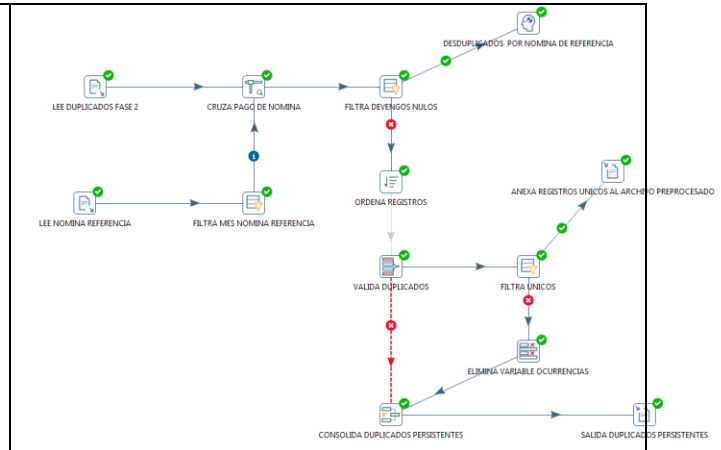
DESDUPLICADOS POR NOMINA DE REFERENCIA

LEE DUPLICADOS FASE 2

CRUZA PAGO DE NOMINA

FILTRA DEVENGOS NULOS

ORDENA REGISTROS

ANEXA REGISTROS UNICOS AL ARCHIVO PREPROCESADO

LEE NOMINA REFERENCIA

FILTRA MES NOMINA REFERENCIA

VALIDA DUPLICADOS

FILTRA UNICOS

ELIMINA VARIABLE OCURRENCIAS

CONSOLIDA DUPLICADOS PERSISTENTES

SALIDA DUPLICADOS PERSISTENTES